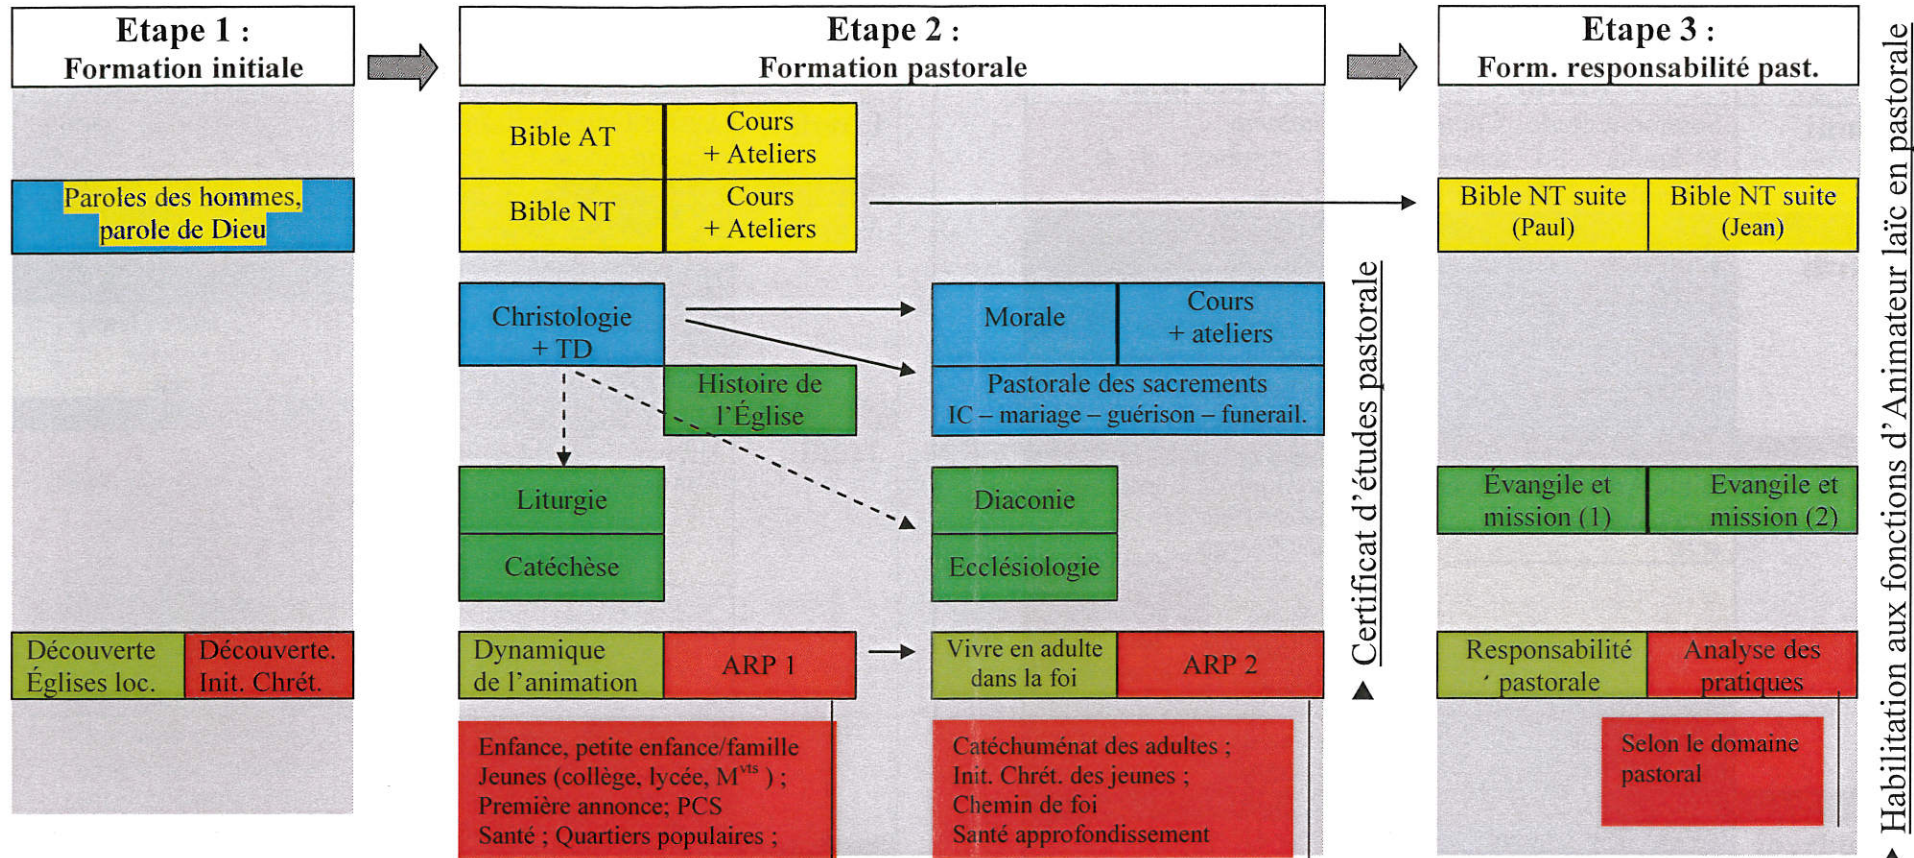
Etape 1 :
Formation initiale

Paroles des hommes, parole de Dieu

| Découverte Églises loc. | Découverte. Init. Chrét. |
|---|---|

Etape 2 :
Formation pastorale

| Bible AT | Cours + Ateliers |
|---|---|
| Bible NT | Cours + Ateliers |

Christologie + TD

Histoire de l'Église

| Morale | Cours + ateliers |
|---|---|

Pastorale des sacrements
IC – mariage – guérison – funerail.

Liturgie

Catéchèse

Diaconie

Ecclésiologie

| Dynamique de l'animation | ARP 1 |
|---|---|

| Vivre en adulte dans la foi | ARP 2 |
|---|---|

Enfance, petite enfance/famille
Jeunes (collège, lycée, M$^{VS}$) ;
Première annonce; PCS
Santé ; Quartiers populaires ;

Catéchuménat des adultes ;
Init. Chrét. des jeunes ;
Chemin de foi
Santé approfondissement

Certificat d'études pastorale

Etape 3 :
Form. responsabilité past.

| Bible NT suite (Paul) | Bible NT suite (Jean) |
|---|---|

| Évangile et mission (1) | Evangile et mission (2) |
|---|---|

| Responsabilité ' pastorale | Analyse des pratiques |
|---|---|

Selon le domaine pastoral

Habilitation aux fonctions d'Animateur laïc en pastorale